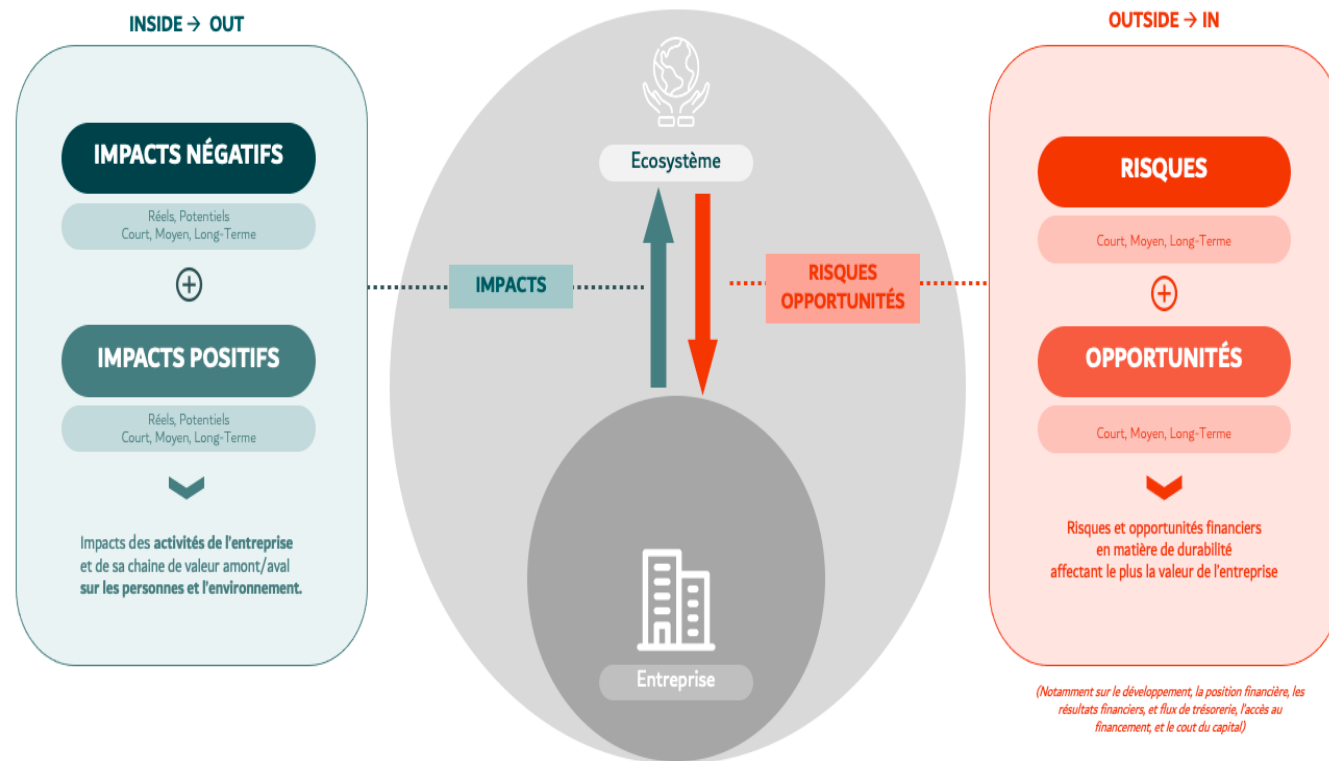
INSIDE → OUT

IMPACTS NÉGATIFS

Réels, Potentiels
Court, Moyen, Long-Terme

+

IMPACTS POSITIFS

Réels, Potentiels
Court, Moyen, Long-Terme

Impacts des activités de l'entreprise et de sa chaine de valeur amont/aval sur les personnes et l'environnement.

Ecosystème

IMPACTS

RISQUES
OPPORTUNITÉS

Entreprise

OUTSIDE → IN

RISQUES

Court, Moyen, Long-Terme

+

OPPORTUNITÉS

Court, Moyen, Long-Terme

Risques et opportunités financiers en matière de durabilité affectant le plus la valeur de l'entreprise

(Notamment sur le développement, la position financière, les résultats financiers, et flux de trésorerie, l'accès au financement, et le cout du capital)